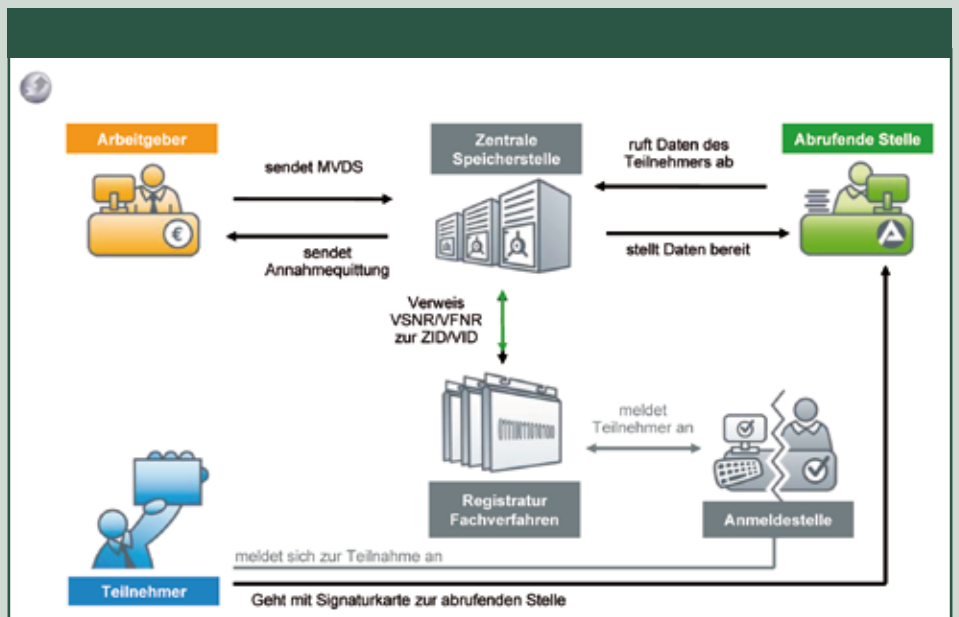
Arbeitgeber

sendet MVDS

sendet Annahmequittung

Zentrale Speicherstelle

ruft Daten des Teilnehmers ab

stellt Daten bereit

Abrufende Stelle

Verweis VSNR/VFNR zur ZID/VID

meldet Teilnehmer an

Registratur Fachverfahren

Anmeldestelle

Teilnehmer

meldet sich zur Teilnahme an

Geht mit Signaturkarte zur abrufenden Stelle